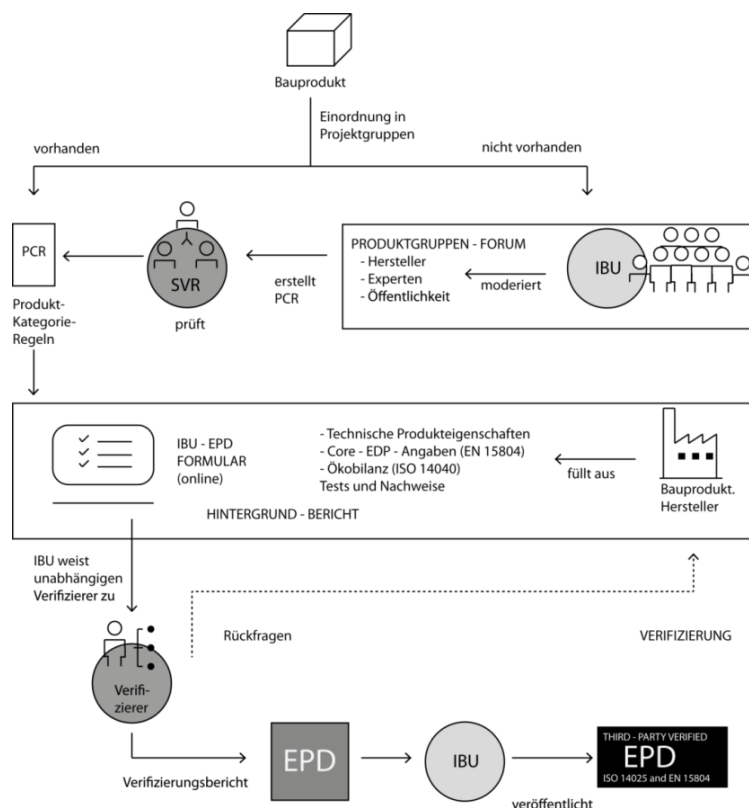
Bauprodukt

Einordnung in Projektgruppen

vorhanden

nicht vorhanden

PCR

Produkt-Kategorie-Regeln

SVR

prüft

erstellt PCR

PRODUKTGRUPPEN - FORUM
- Hersteller
- Experten
- Öffentlichkeit

moderiert

IBU

IBU - EPD FORMULAR (online)

- Technische Produkteigenschaften
- Core - EDP - Angaben (EN 15804)
- Ökobilanz (ISO 14040)
Tests und Nachweise

füllt aus

Bauprodukt. Hersteller

HINTERGRUND - BERICHT

IBU weist unabhängigen Verifizierer zu

Rückfragen

VERIFIZIERUNG

Verifi-zierer

EPD

IBU

THIRD - PARTY VERIFIED
EPD
ISO 14025 and EN 15804

Verifizierungsbericht

veröffentlicht